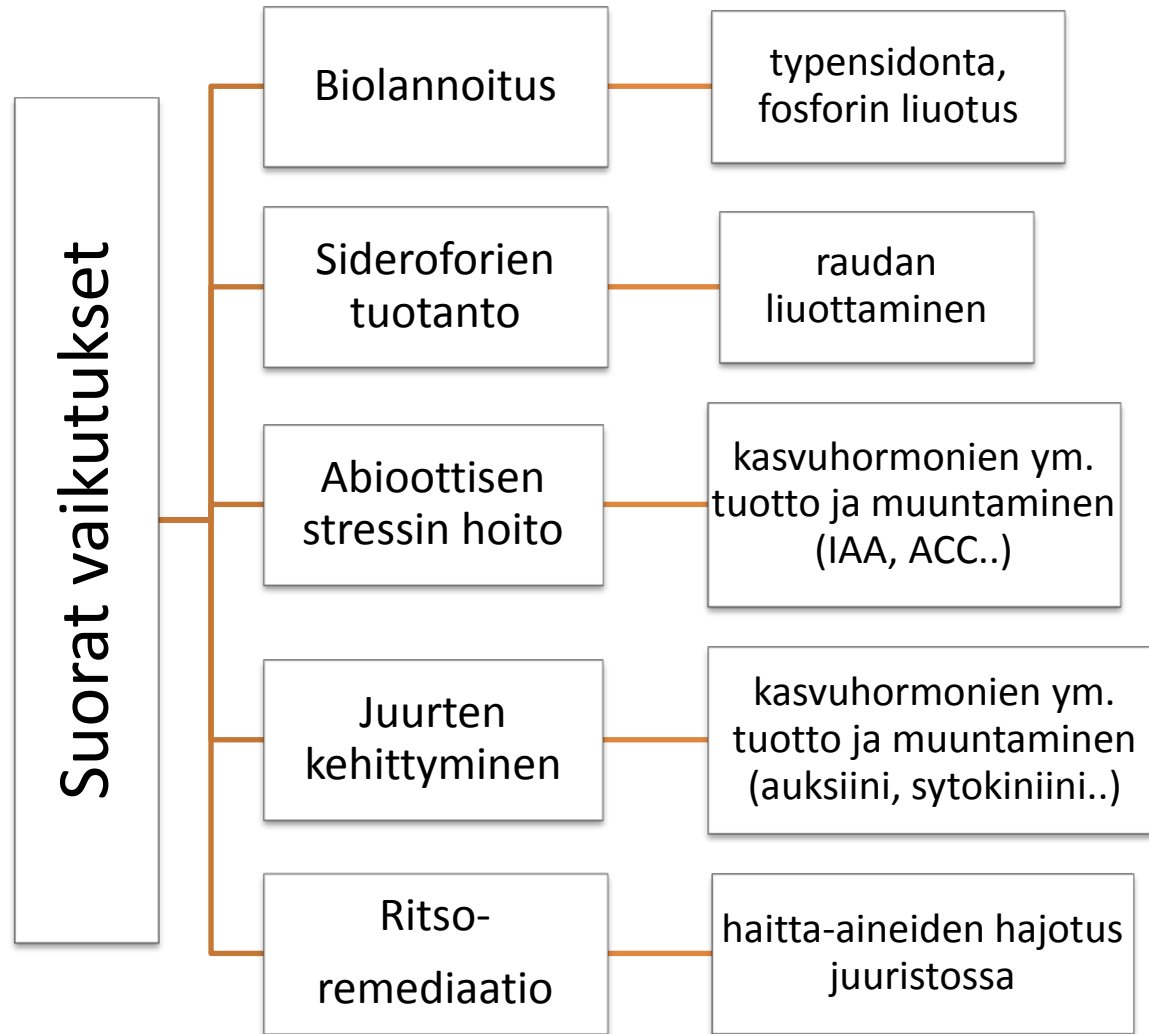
Suorat vaikutukset

Biolannoitus

typensidonta, fosforin liuotus

Sideroforien tuotanto

raudan liuottaminen

Abioottisen stressin hoito

kasvuhormonien ym. tuotto ja muuntaminen (IAA, ACC..)

Juurten kehittyminen

kasvuhormonien ym. tuotto ja muuntaminen (auksiini, sytokiniini..)

Ritso-remediaatio

haitta-aineiden hajotus juuristossa